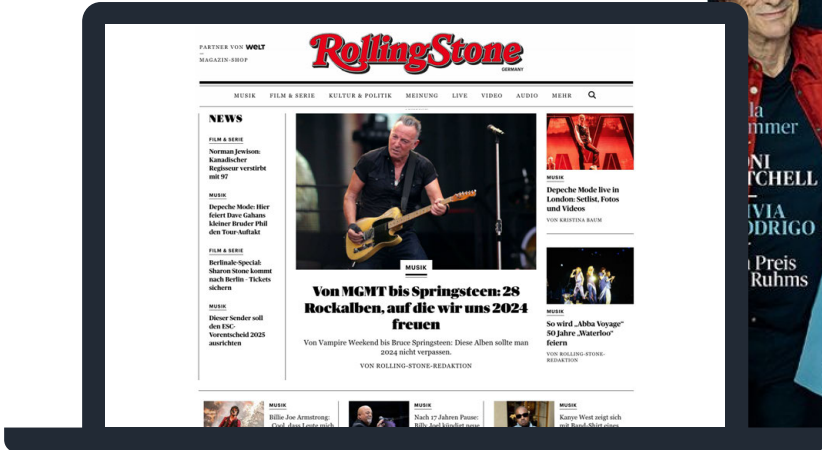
PARTNER VON WELT
—
MAGAZIN-SHOP

RollingStone
GERMANY

MUSIK FILM & SERIE KULTUR & POLITIK MEINUNG LIVE VIDEO AUDIO MEHR

NEWS

FILM & SERIE
Norman Jewison: Kanadischer Regisseur verstirbt mit 97

MUSIK
Depeche Mode: Hier feiert Dave Gahans kleiner Bruder Phil den Tour-Auftakt

FILM & SERIE
Berlinale-Special: Sharon Stone kommt nach Berlin - Tickets sichern

MUSIK
Dieser Sender soll den ESC-Vorentscheid 2025 ausrichten

MUSIK
Von MGMT bis Springsteen: 28 Rockalben, auf die wir uns 2024 freuen
Von Vampire Weekend bis Bruce Springsteen: Diese Alben sollte man 2024 nicht verpassen.
VON ROLLING-STONE-REDAKTION

MUSIK
Depeche Mode live in London: Setlist, Fotos und Videos
VON KRISTINA BAUM

MUSIK
So wird „Abba Voyage" 50 Jahre „Waterloo" feiern
VON ROLLING-STONE-REDAKTION

MUSIK
Billie Joe Armstrong: „Cool, dass Leute mit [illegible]

MUSIK
Nach 17 Jahren Pause: Billy Joel kündigt neue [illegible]

MUSIK
Kanye West zeigt sich mit Band-Shirt eines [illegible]

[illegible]la
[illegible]mmer
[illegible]NI
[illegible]TCHELL
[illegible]VIA
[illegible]DRIGO
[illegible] Preis
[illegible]Ruhms